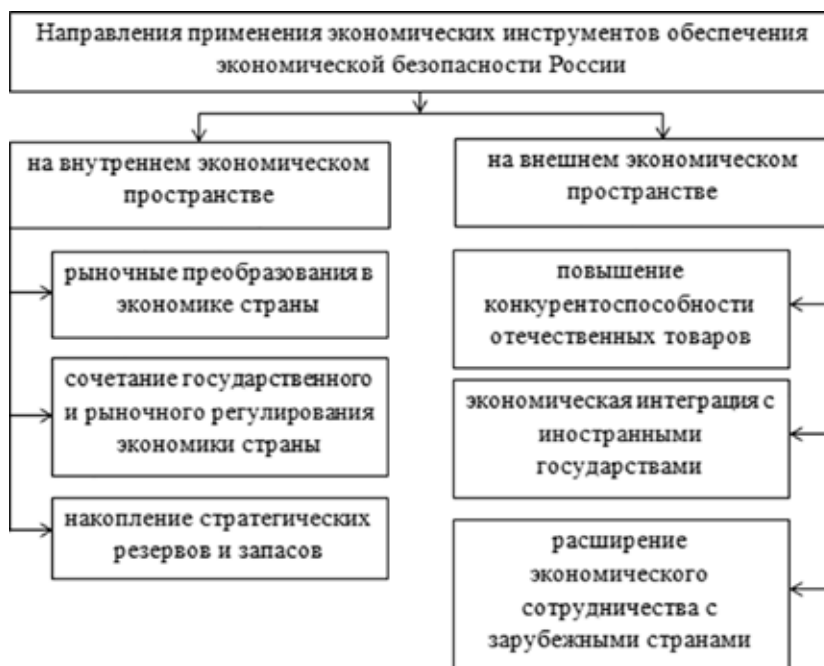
Направления применения экономических инструментов обеспечения экономической безопасности России

на внутреннем экономическом пространстве

рыночные преобразования в экономике страны

сочетание государственного и рыночного регулирования экономики страны

накопление стратегических резервов и запасов

на внешнем экономическом пространстве

повышение конкурентоспособности отечественных товаров

экономическая интеграция с иностранными государствами

расширение экономического сотрудничества с зарубежными странами